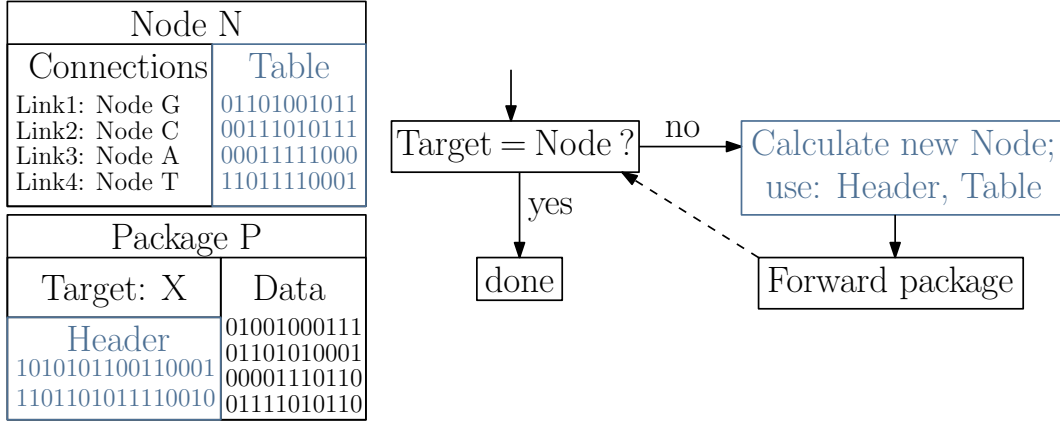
Node N

| Connections | Table |
|---|---|
| Link1: Node G | 01101001011 |
| Link2: Node C | 00111010111 |
| Link3: Node A | 00011111000 |
| Link4: Node T | 11011110001 |

Package P

| Target: X | Data |
|---|---|
| Header<br>1010101100110001<br>1101101011110010 | 01001000111<br>01101010001<br>00001110110<br>01111010110 |

Target = Node ?
no
Calculate new Node; use: Header, Table
yes
done
Forward package